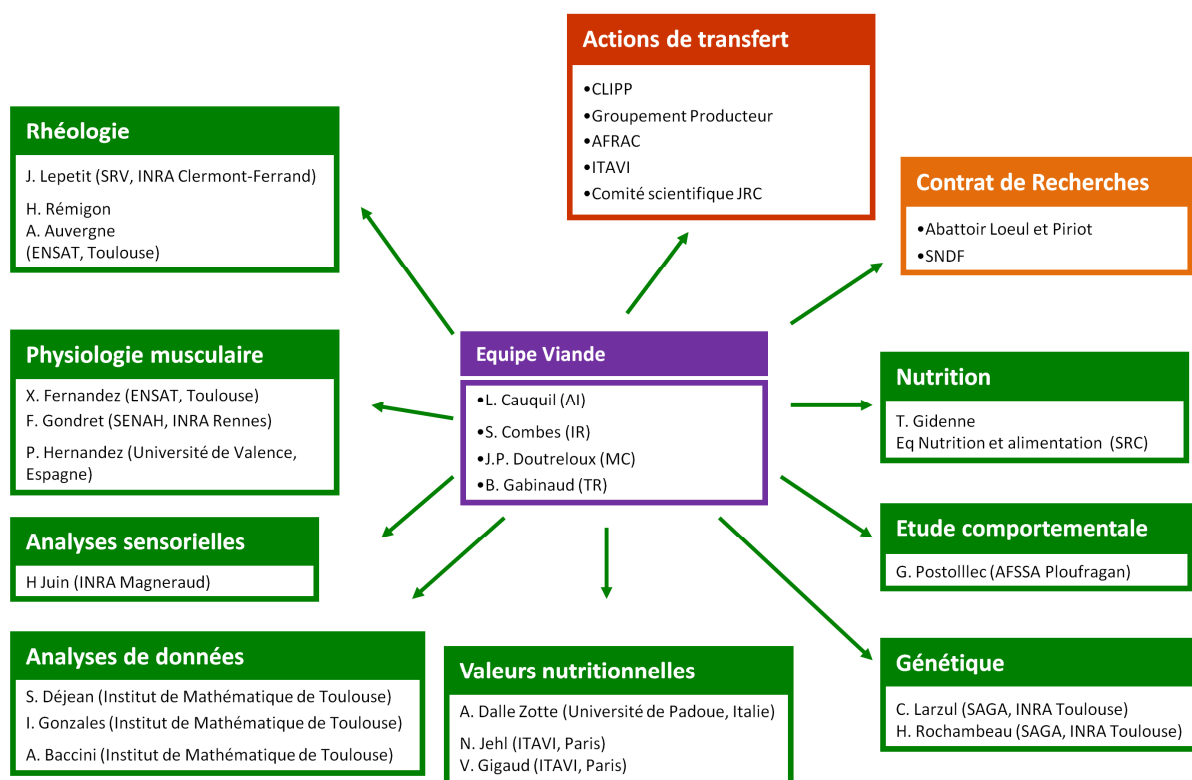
Actions de transfert

•CLIPP
•Groupement Producteur
•AFRAC
•ITAVI
•Comité scientifique JRC

Rhéologie

J. Lepetit (SRV, INRA Clermont-Ferrand)
H. Rémigon
A. Auvergne
(ENSAT, Toulouse)

Contrat de Recherches

•Abattoir Loeul et Piriot
•SNDF

Physiologie musculaire

X. Fernandez (ENSAT, Toulouse)
F. Gondret (SENAH, INRA Rennes)
P. Hernandez (Université de Valence, Espagne)

Equipe Viande

•L. Cauquil (AI)
•S. Combes (IR)
•J.P. Doutreloux (MC)
•B. Gabinaud (TR)

Nutrition

T. Gidenne
Eq Nutrition et alimentation (SRC)

Analyses sensorielles

H Juin (INRA Magneraud)

Etude comportementale

G. Postolllec (AFSSA Ploufragan)

Analyses de données

S. Déjean (Institut de Mathématique de Toulouse)
I. Gonzales (Institut de Mathématique de Toulouse)
A. Baccini (Institut de Mathématique de Toulouse)

Valeurs nutritionnelles

A. Dalle Zotte (Université de Padoue, Italie)
N. Jehl (ITAVI, Paris)
V. Gigaud (ITAVI, Paris)

Génétique

C. Larzul (SAGA, INRA Toulouse)
H. Rochambeau (SAGA, INRA Toulouse)